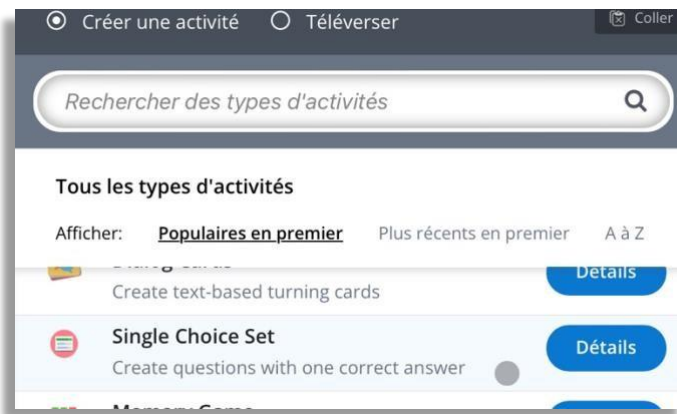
Créer une activité Téléverser

Coller

Rechercher des types d'activités

Tous les types d'activités

Afficher: Populaires en premier Plus récents en premier A à Z

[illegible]

Create text-based turning cards

Détails

Single Choice Set

Create questions with one correct answer

Détails

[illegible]